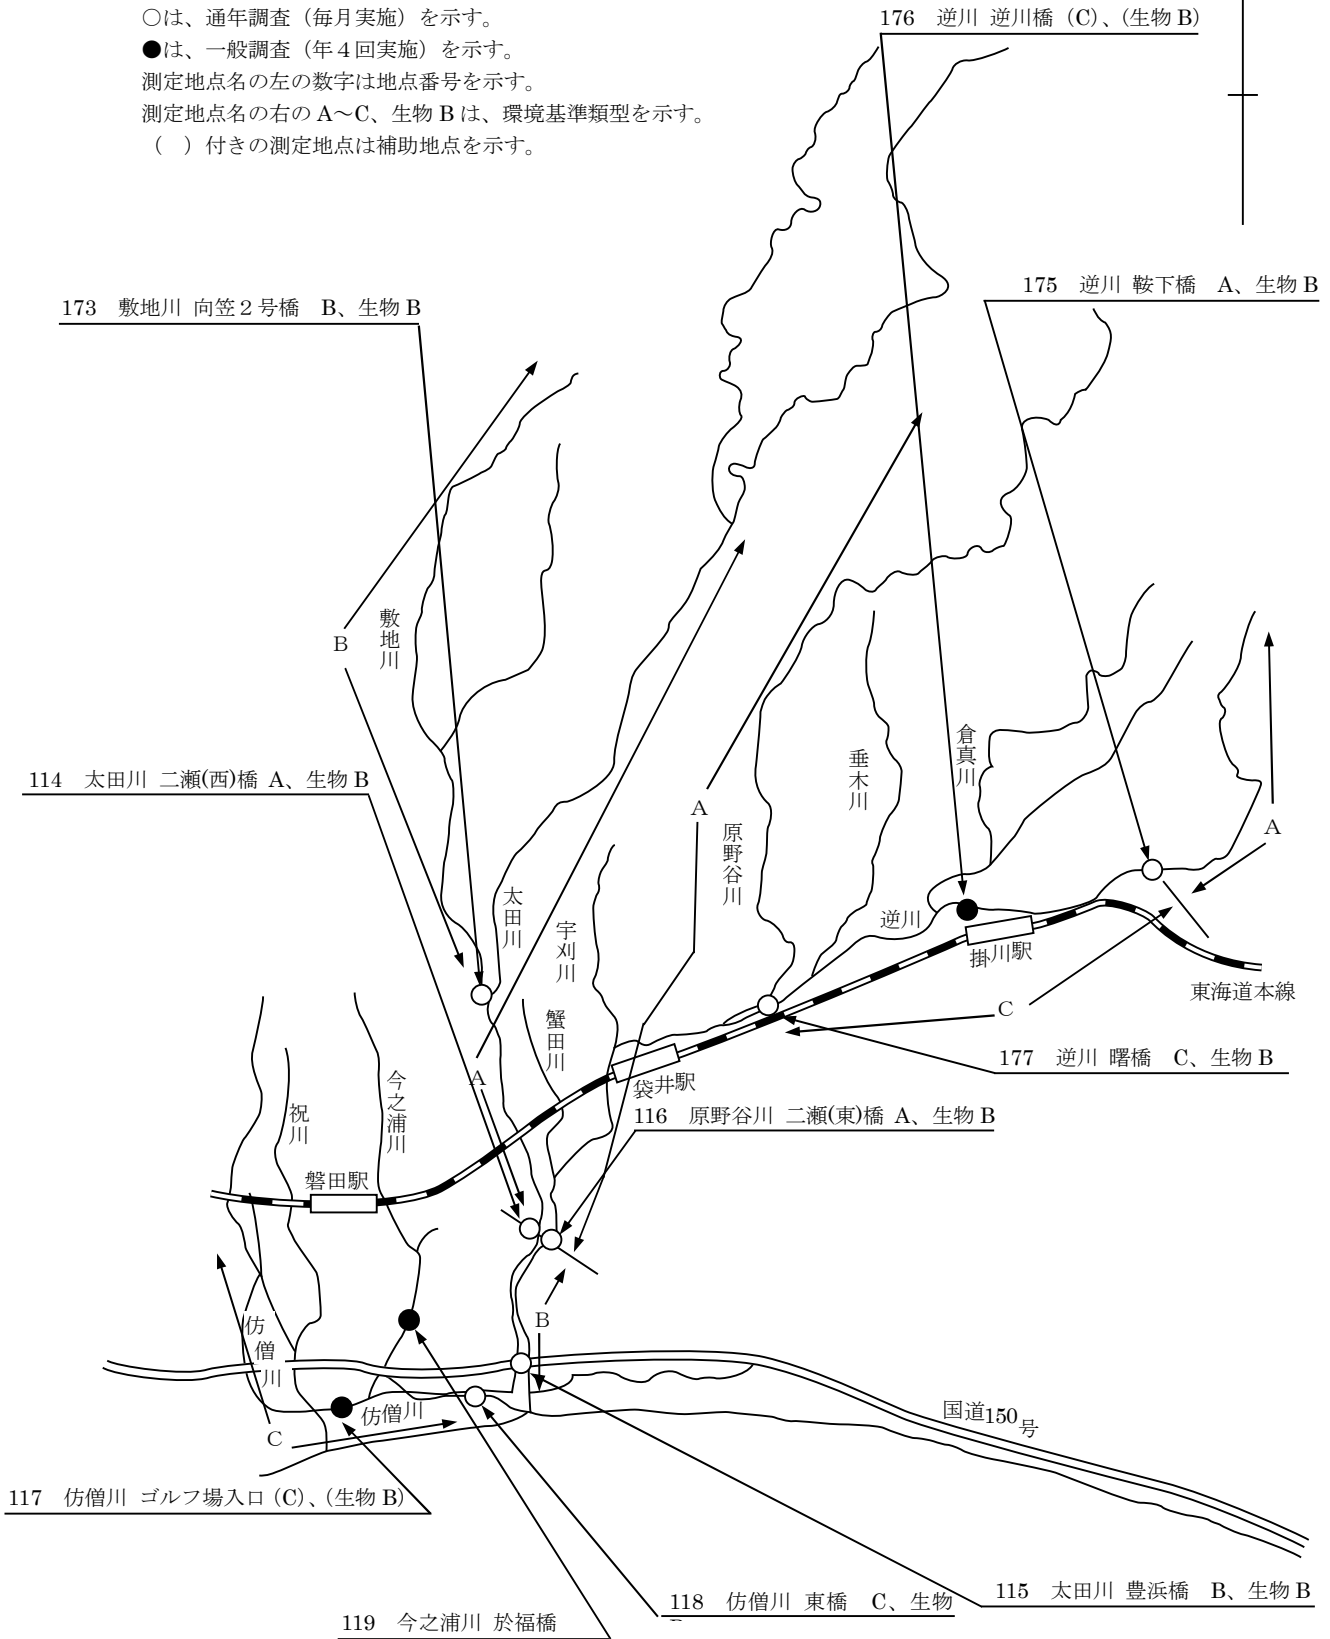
○は、通年調査（毎月実施）を示す。
●は、一般調査（年４回実施）を示す。
測定地点名の左の数字は地点番号を示す。
測定地点名の右の A〜C、生物 B は、環境基準類型を示す。
（　）付きの測定地点は補助地点を示す。

176　逆川 逆川橋（C)、(生物 B)

175　逆川 鞍下橋　A、生物 B

173　敷地川 向笠２号橋　B、生物 B

B
敷地川

114　太田川 二瀬(西)橋 A、生物 B

A
原野谷川
垂木川
倉真川
A
太田川
宇刈川
蟹田川
逆川
掛川駅
東海道本線
C
177　逆川 曙橋　C、生物 B
A
今之浦川
祝川
袋井駅
116　原野谷川 二瀬(東)橋 A、生物 B
磐田駅
仿僧川
B
仿僧川
国道150号
C
117　仿僧川 ゴルフ場入口 (C)、(生物 B)
118　仿僧川 東橋　C、生物 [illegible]
115　太田川 豊浜橋　B、生物 B
119　今之浦川 於福橋